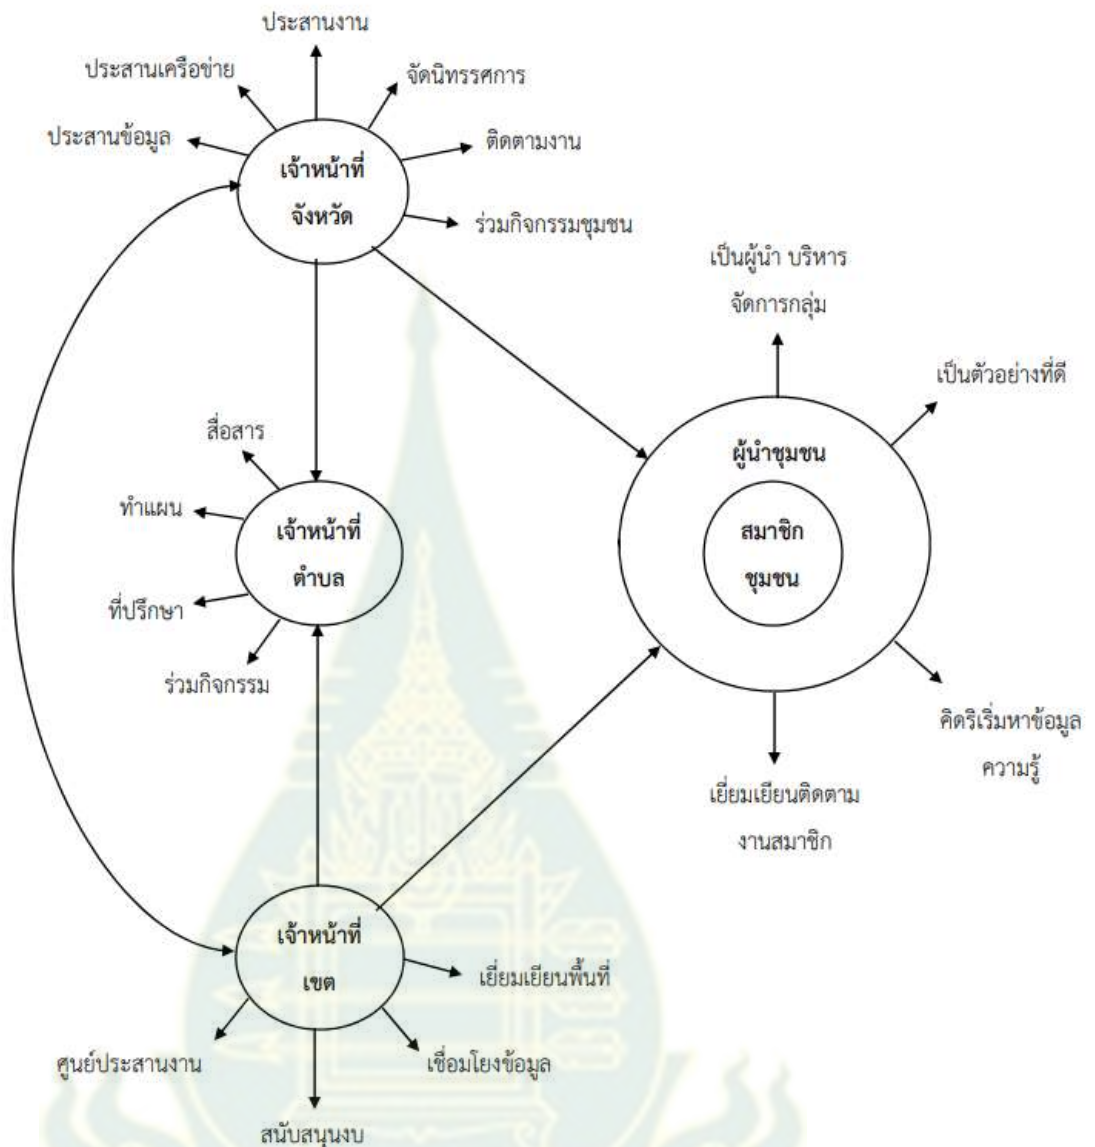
ประสานงาน

ประสานเครือข่าย

จัดนิทรรศการ

ประสานข้อมูล

ติดตามงาน

เจ้าหน้าที่
จังหวัด

ร่วมกิจกรรมชุมชน

เป็นผู้นำ บริหาร
จัดการกลุ่ม

เป็นตัวอย่างที่ดี

สื่อสาร

ผู้นำชุมชน

ทำแผน

เจ้าหน้าที่
ตำบล

สมาชิก
ชุมชน

ที่ปรึกษา

ร่วมกิจกรรม

คิดริเริ่มหาข้อมูล
ความรู้

เยี่ยมเยียนติดตาม
งานสมาชิก

เจ้าหน้าที่
เขต

เยี่ยมเยียนพื้นที่

ศูนย์ประสานงาน

เชื่อมโยงข้อมูล

สนับสนุนงบ